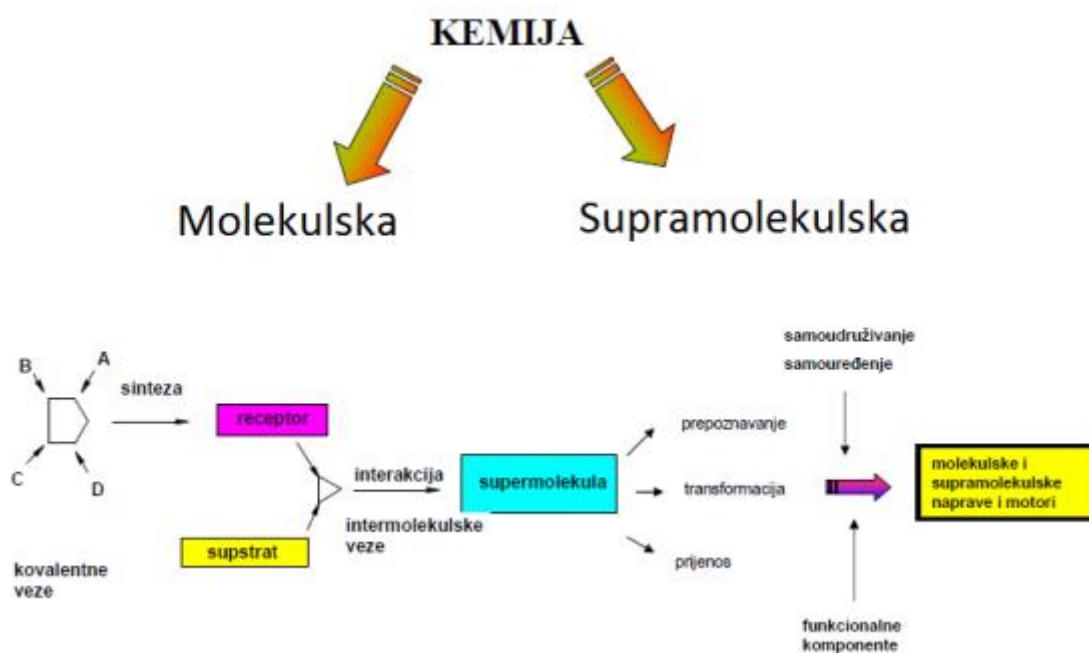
KEMIJA

Molekulska

Supramolekulska

B
A
C
D

sinteza

receptor

supstrat

kovalentne veze

interakcija

intermolekulske veze

supermolekula

prepoznavanje

transformacija

prijenos

samoudruživanje
samouređenje

funkcionalne komponente

molekulske i supramolekulske naprave i motori